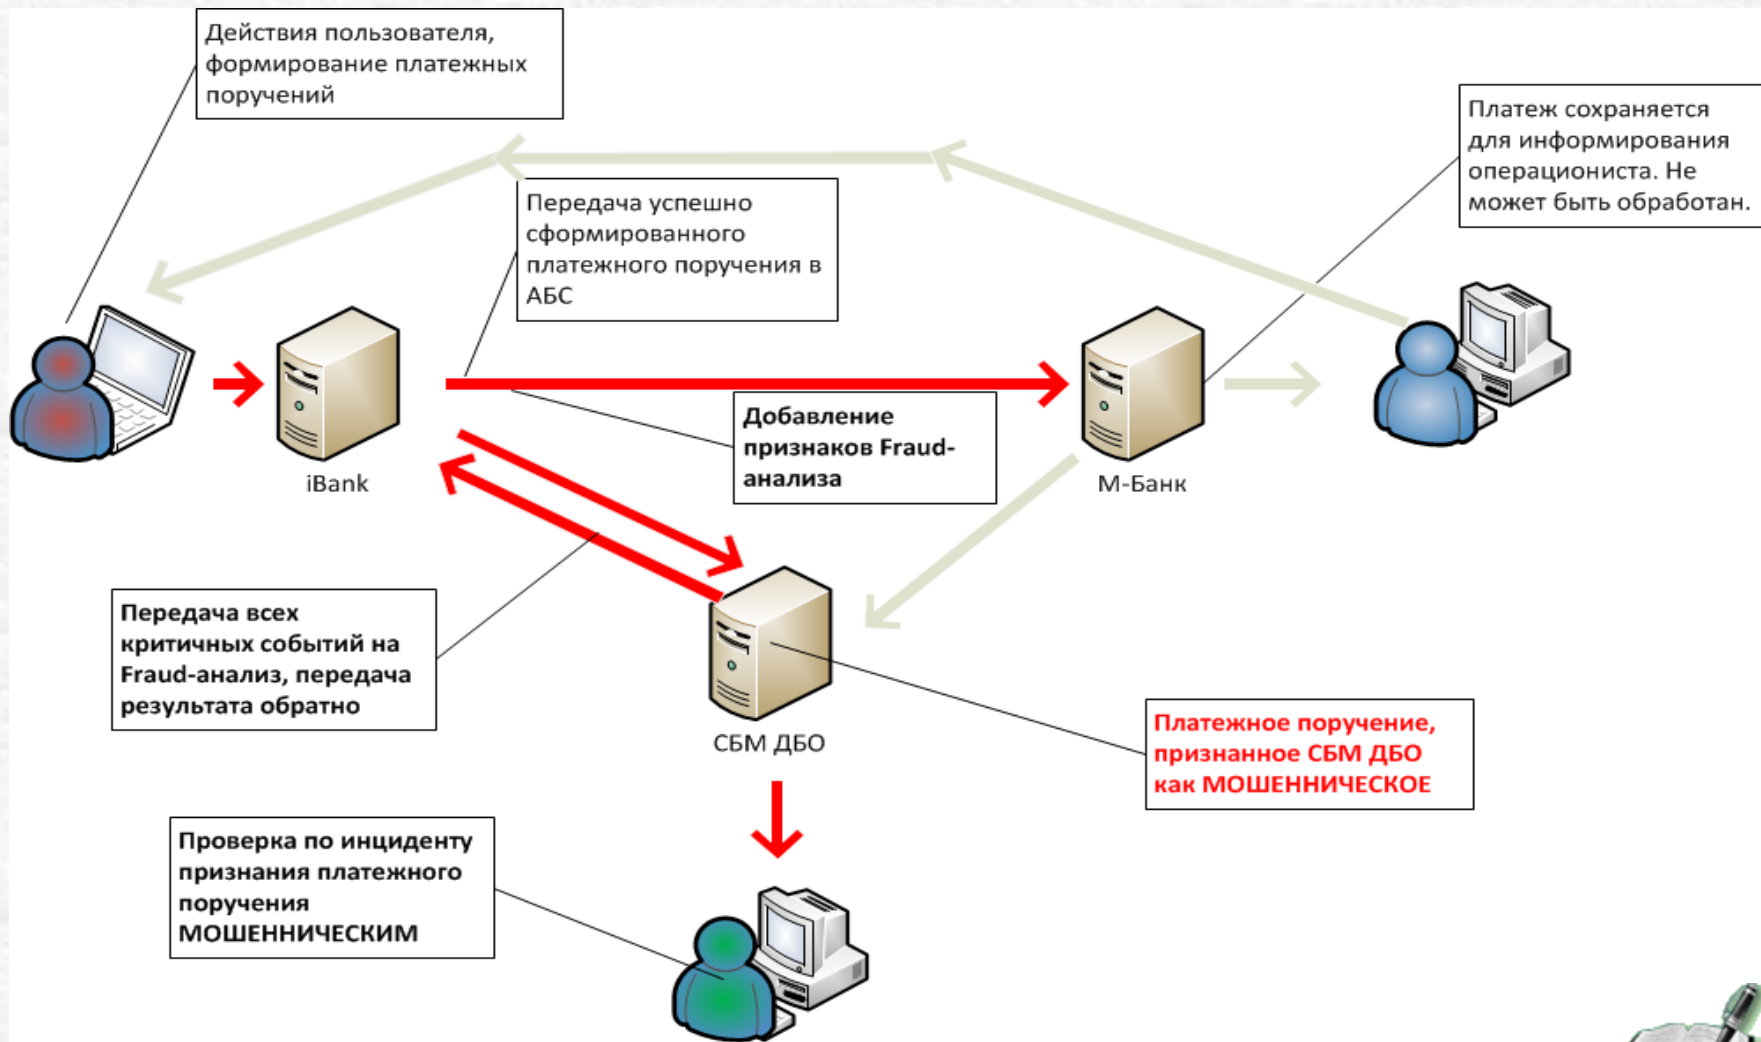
Действия пользователя, формирование платежных поручений

Платеж сохраняется для информирования операциониста. Не может быть обработан.

Передача успешно сформированного платежного поручения в АБС

iBank

Добавление признаков Fraud-анализа

М-Банк

Передача всех критичных событий на Fraud-анализ, передача результата обратно

СБМ ДБО

Платежное поручение, признанное СБМ ДБО как МОШЕННИЧЕСКОЕ

Проверка по инциденту признания платежного поручения МОШЕННИЧЕСКИМ